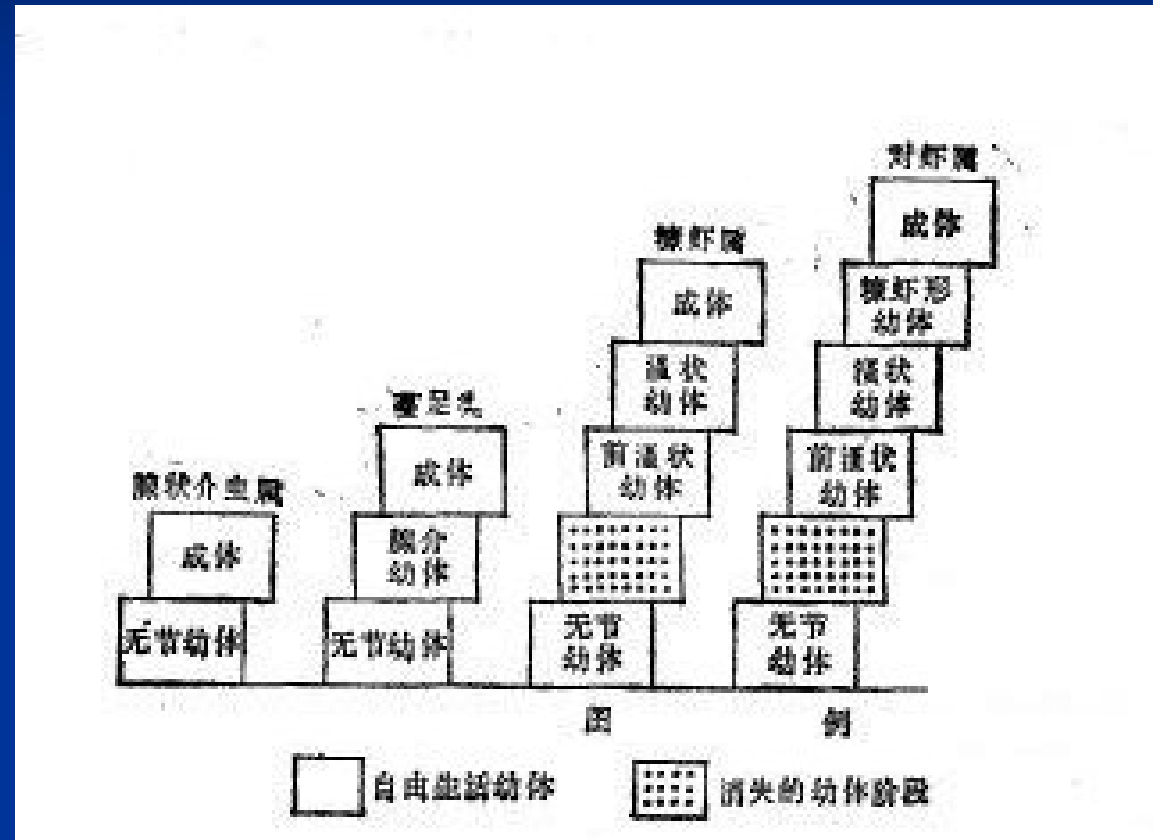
对虾属

成体

糠虾形幼体

溞状幼体

前溞状幼体

无节幼体

糠虾属

成体

溞状幼体

前溞状幼体

无节幼体

蔓足类

成体

腺介幼体

无节幼体

腺状介虫属

成体

无节幼体

图 例

自由生活幼体

消失的幼体阶段